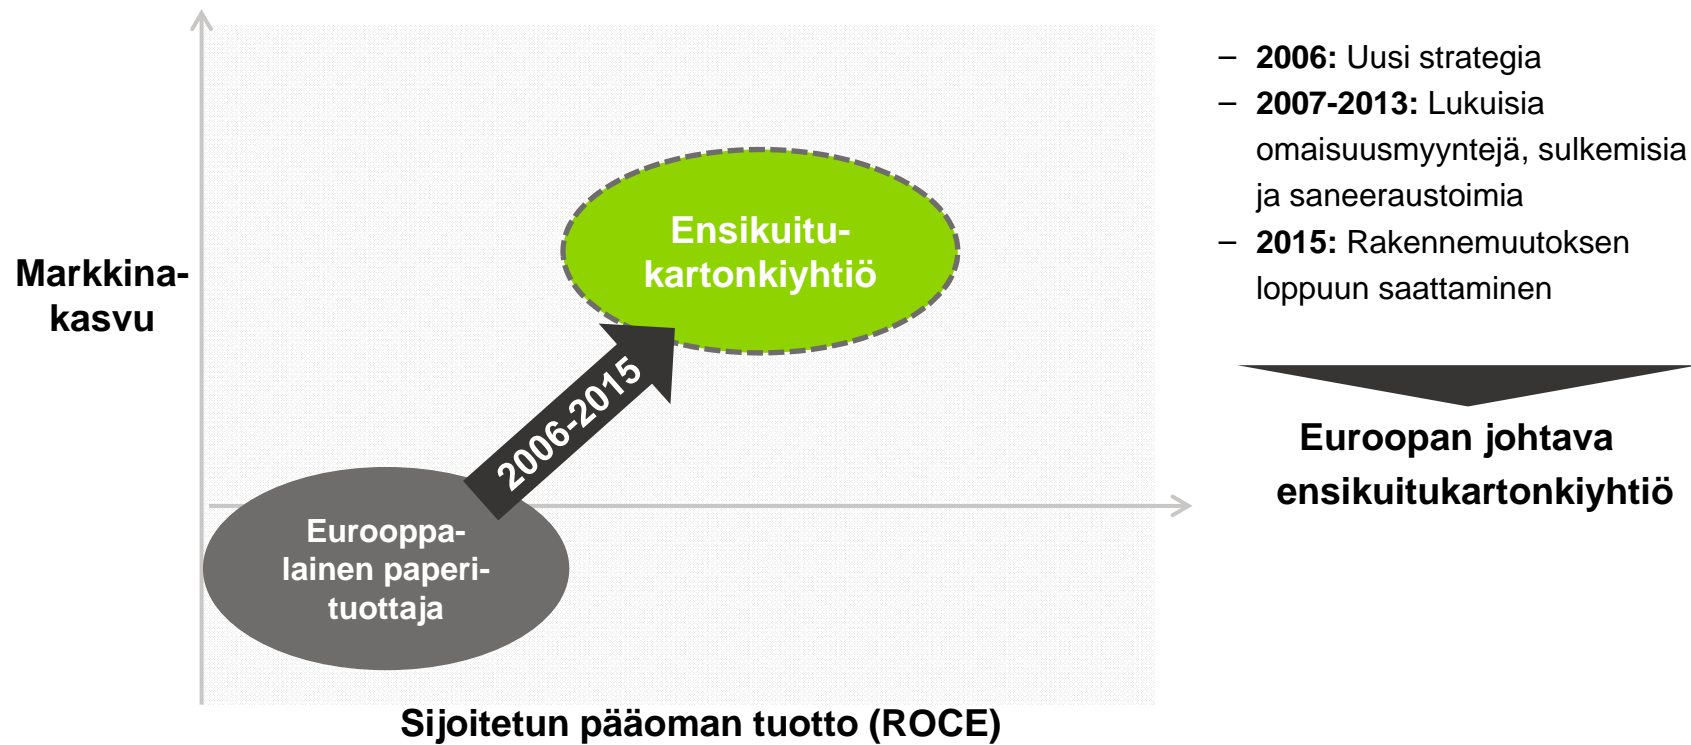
Markkina-kasvu

Ensikuitu-kartonkiyhtiö

2006-2015

Eurooppa-lainen paperi-tuottaja

Sijoitetun pääoman tuotto (ROCE)

– **2006:** Uusi strategia
– **2007-2013:** Lukuisia omaisuusmyyntejä, sulkemisia ja saneeraustoimia
– **2015:** Rakennemuutoksen loppuun saattaminen

Euroopan johtava ensikuitukartonkiyhtiö